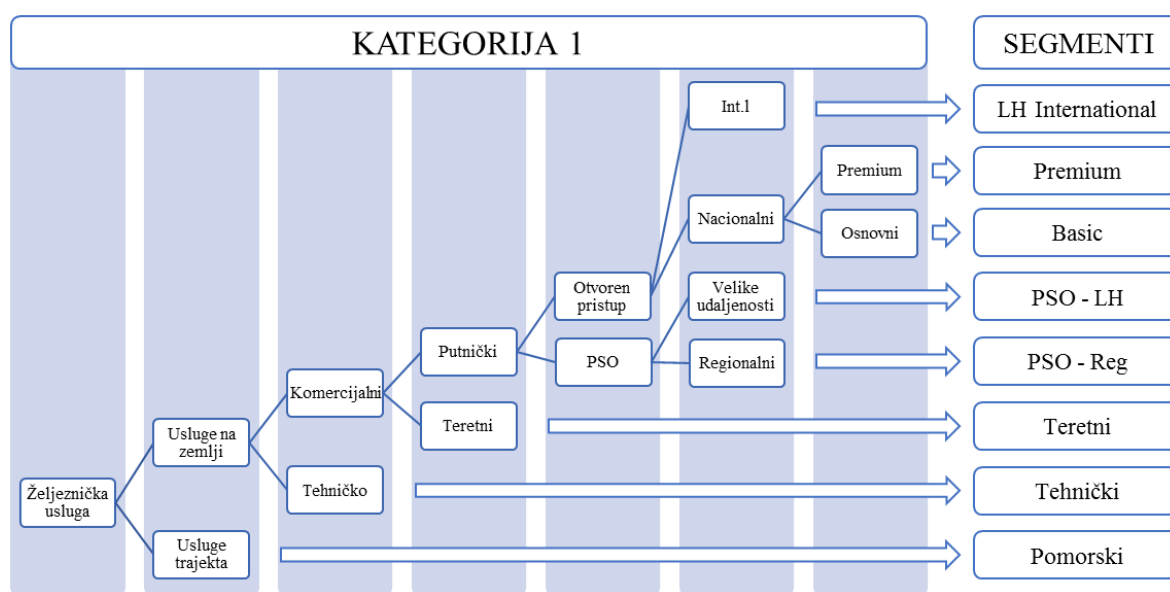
KATEGORIJA 1

SEGMENTI

Željeznička usluga

Usluge na zemlji

Usluge trajekta

Komercijalni

Tehničko

Putnički

Teretni

Otvoren pristup

PSO

Int.l

Nacionalni

Velike udaljenosti

Regionalni

Premium

Osnovni

LH International

Premium

Basic

PSO - LH

PSO - Reg

Teretni

Tehnički

Pomorski